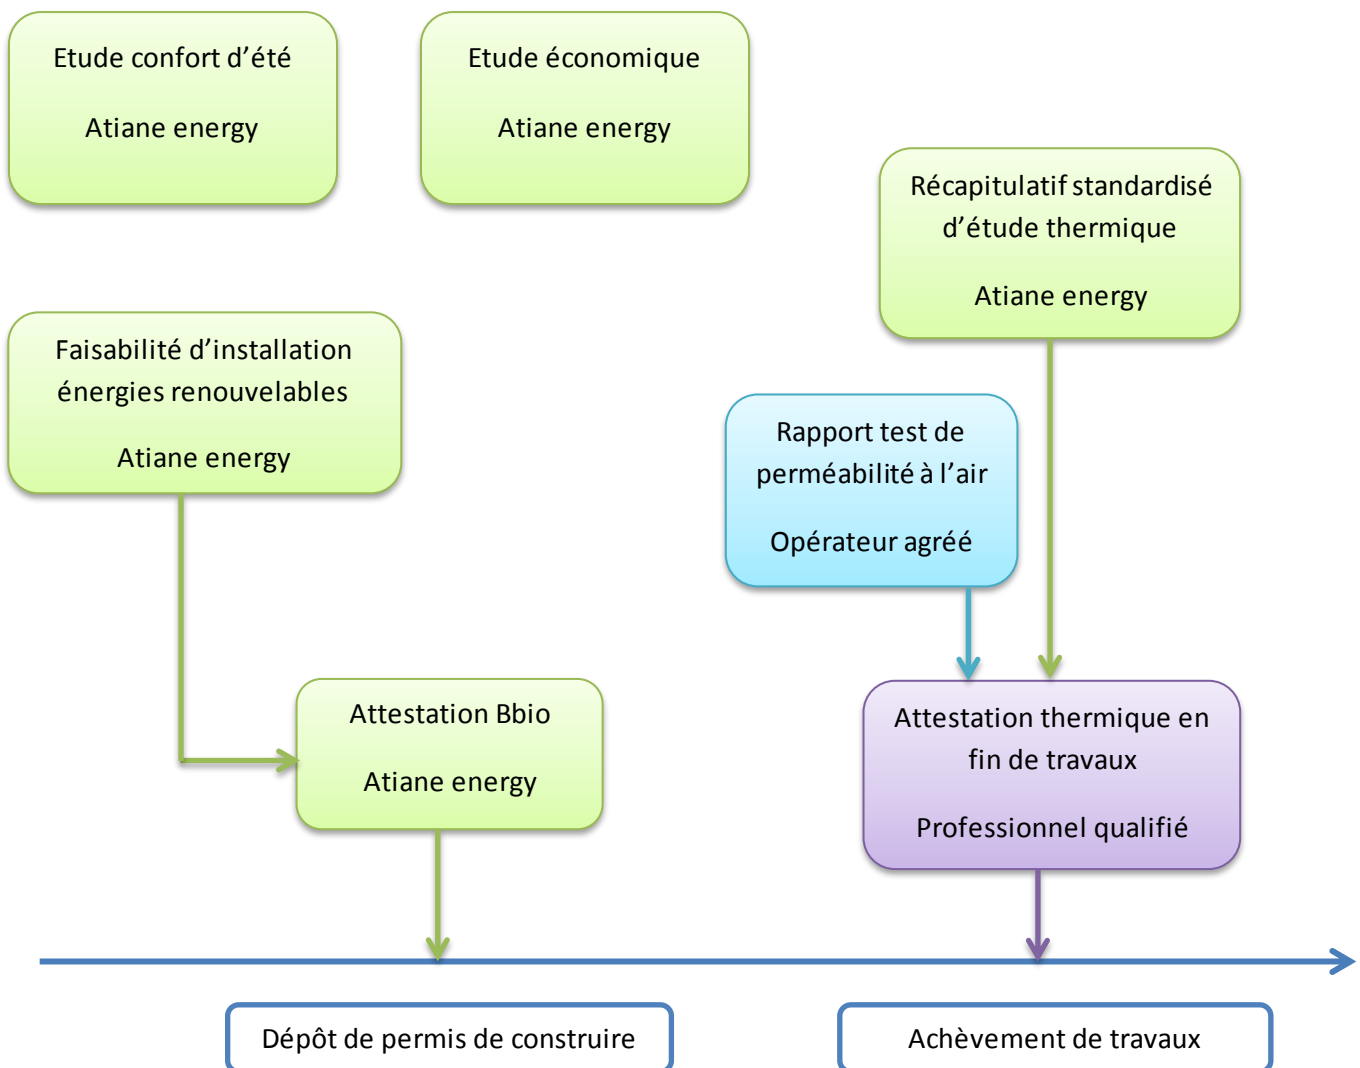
Etude confort d’été

Atiane energy

Etude économique

Atiane energy

Récapitulatif standardisé d’étude thermique

Atiane energy

Faisabilité d’installation énergies renouvelables

Atiane energy

Rapport test de perméabilité à l’air

Opérateur agréé

Attestation Bbio

Atiane energy

Attestation thermique en fin de travaux

Professionnel qualifié

Dépôt de permis de construire

Achèvement de travaux